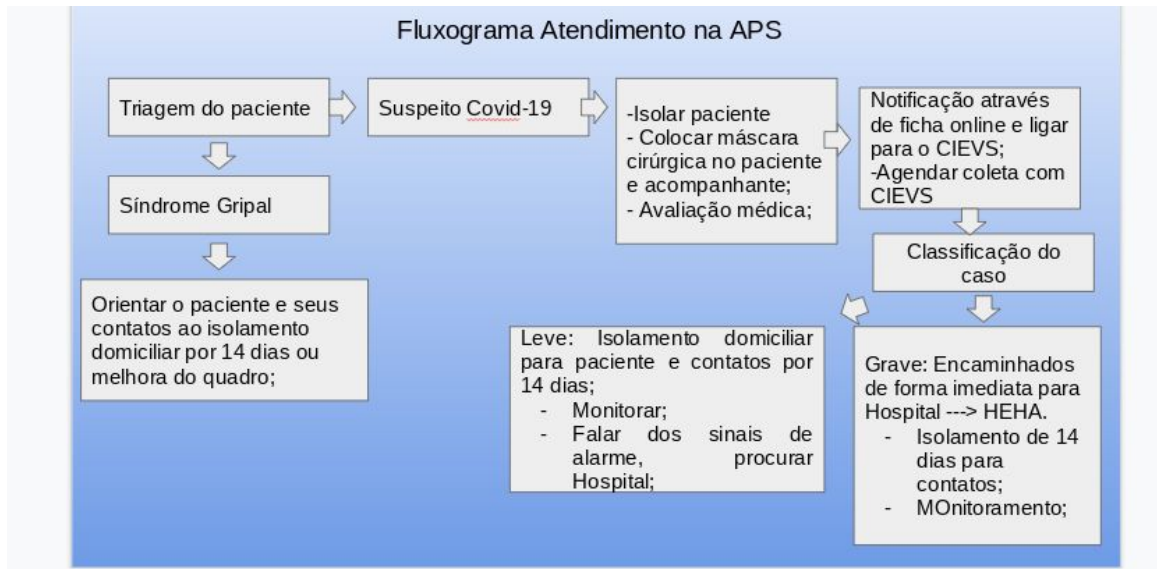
Fluxograma Atendimento na APS

Triagem do paciente

Suspeito Covid-19

-Isolar paciente
- Colocar máscara cirúrgica no paciente e acompanhante;
- Avaliação médica;

Notificação através de ficha online e ligar para o CIEVS;
-Agendar coleta com CIEVS

Síndrome Gripal

Orientar o paciente e seus contatos ao isolamento domiciliar por 14 dias ou melhora do quadro;

Classificação do caso

Leve: Isolamento domiciliar para paciente e contatos por 14 dias;
- Monitorar;
- Falar dos sinais de alarme, procurar Hospital;

Grave: Encaminhados de forma imediata para Hospital ---> HEHA.
- Isolamento de 14 dias para contatos;
- MOnitoramento;